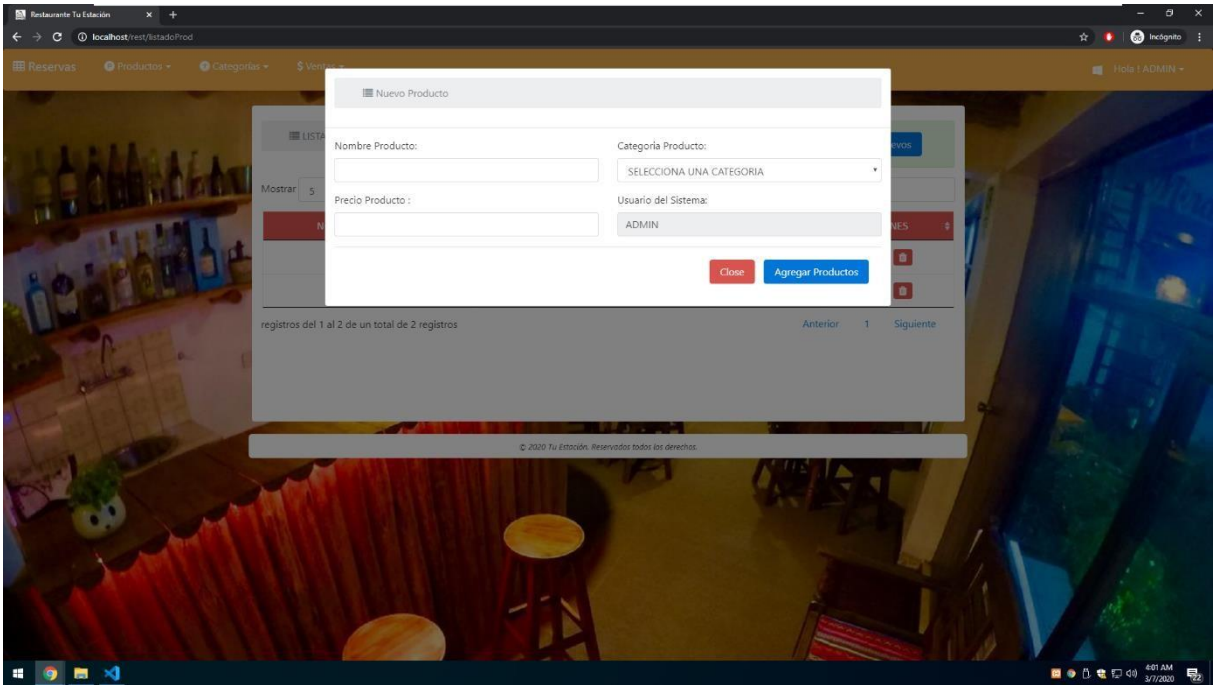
Restaurante Tu Estación
localhost/rest/listadoProd
Incógnito

Reservas
Productos
Categorias
$ Ventas
Hola ! ADMIN

Nuevo Producto

Nombre Producto:
Categoria Producto:
SELECCIONA UNA CATEGORIA
Precio Producto :
Usuario del Sistema:
ADMIN

Close
Agregar Productos

LISTA
evos
Mostrar 5
NES

registros del 1 al 2 de un total de 2 registros
Anterior 1 Siguiente

© 2020 Tu Estación. Reservados todos los derechos.

4:01 AM
3/7/2020